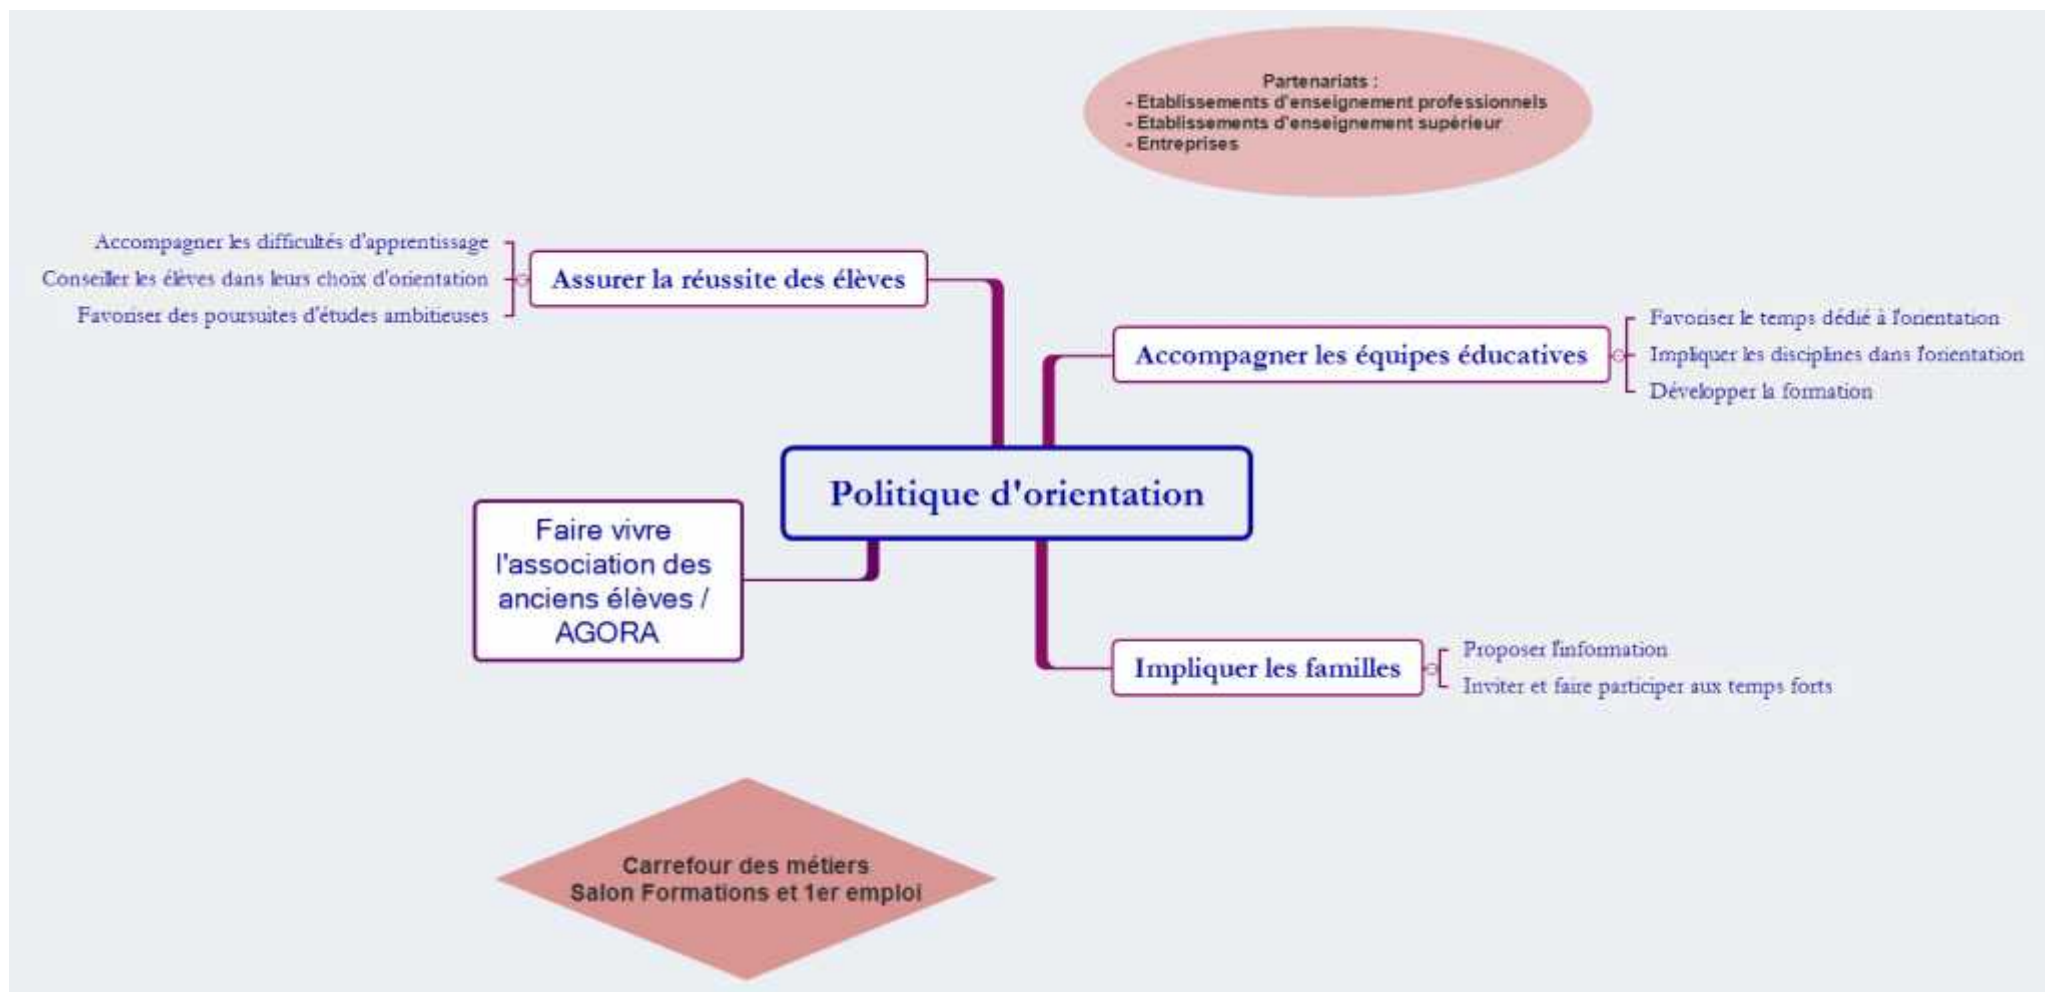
Partenariats :
- Etablissements d'enseignement professionnels
- Etablissements d'enseignement supérieur
- Entreprises

Accompagner les difficultés d'apprentissage
Conseiller les élèves dans leurs choix d'orientation
Favoriser des poursuites d'études ambitieuses

Assurer la réussite des élèves

Accompagner les équipes éducatives

Favoriser le temps dédié à l'orientation
Impliquer les disciplines dans l'orientation
Développer la formation

Politique d'orientation

Faire vivre l'association des anciens élèves / AGORA

Impliquer les familles

Proposer l'information
Inviter et faire participer aux temps forts

Carrefour des métiers
Salon Formations et 1er emploi